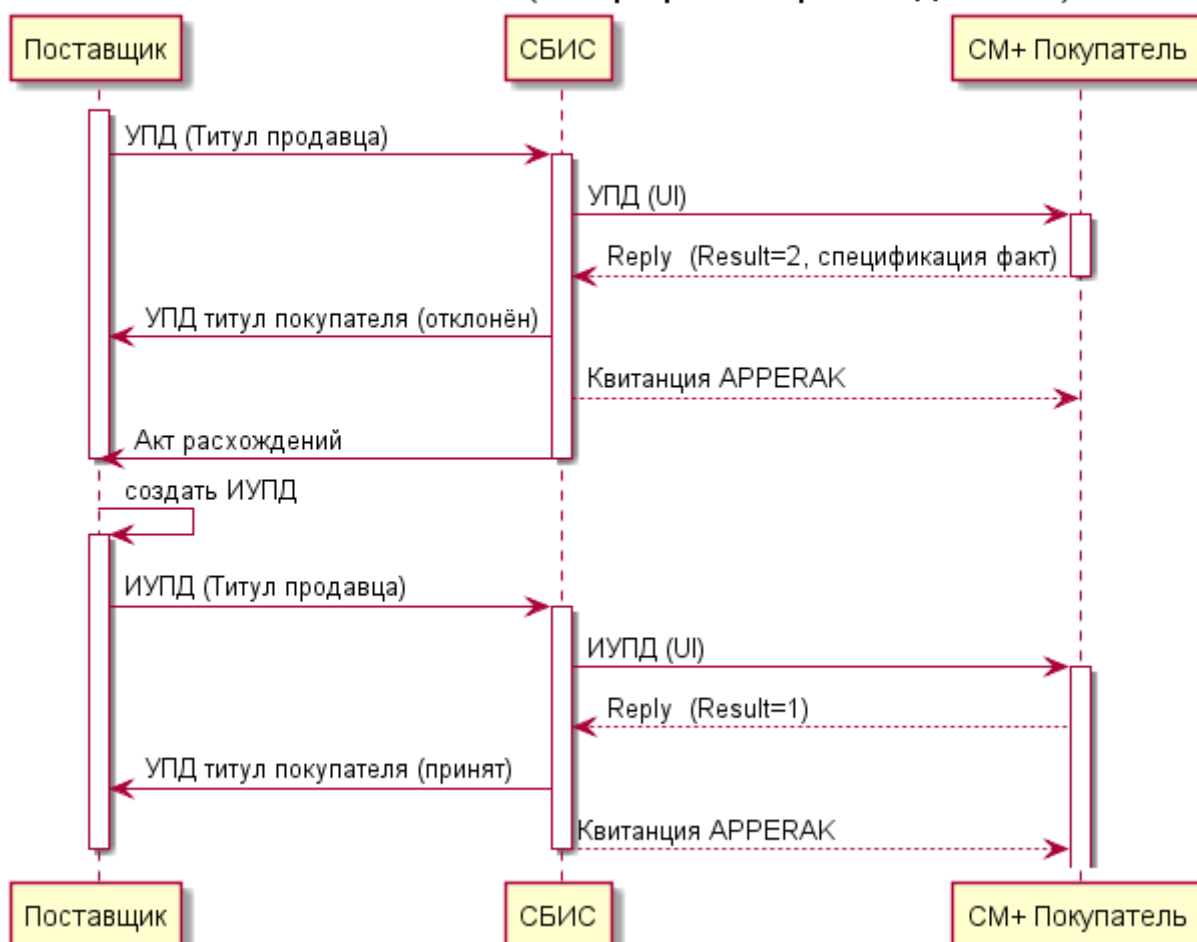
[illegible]

Поставщик

СБИС

СМ+ Покупатель

УПД (Титул продавца)

УПД (UI)

Reply (Result=2, спецификация факт)

УПД титул покупателя (отклонён)

Квитанция APPERAK

Акт расхождений

создать ИУПД

ИУПД (Титул продавца)

ИУПД (UI)

Reply (Result=1)

УПД титул покупателя (принят)

Квитанция APPERAK

Поставщик

СБИС

СМ+ Покупатель